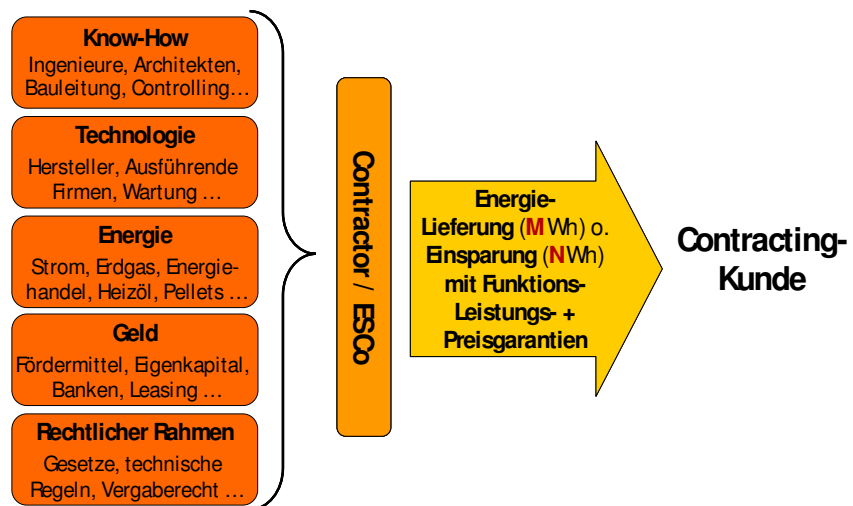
Know-How
Ingenieure, Architekten, Bauleitung, Controlling…

Technologie
Hersteller, Ausführende Firmen, Wartung …

Energie
Strom, Erdgas, Energiehandel, Heizöl, Pellets …

Geld
Fördermittel, Eigenkapital, Banken, Leasing …

Rechtlicher Rahmen
Gesetze, technische Regeln, Vergaberecht …

Contractor / ESCo

Energie-Lieferung (MWh) o. Einsparung (NWh) mit Funktions-Leistungs- + Preisgarantien

Contracting-Kunde